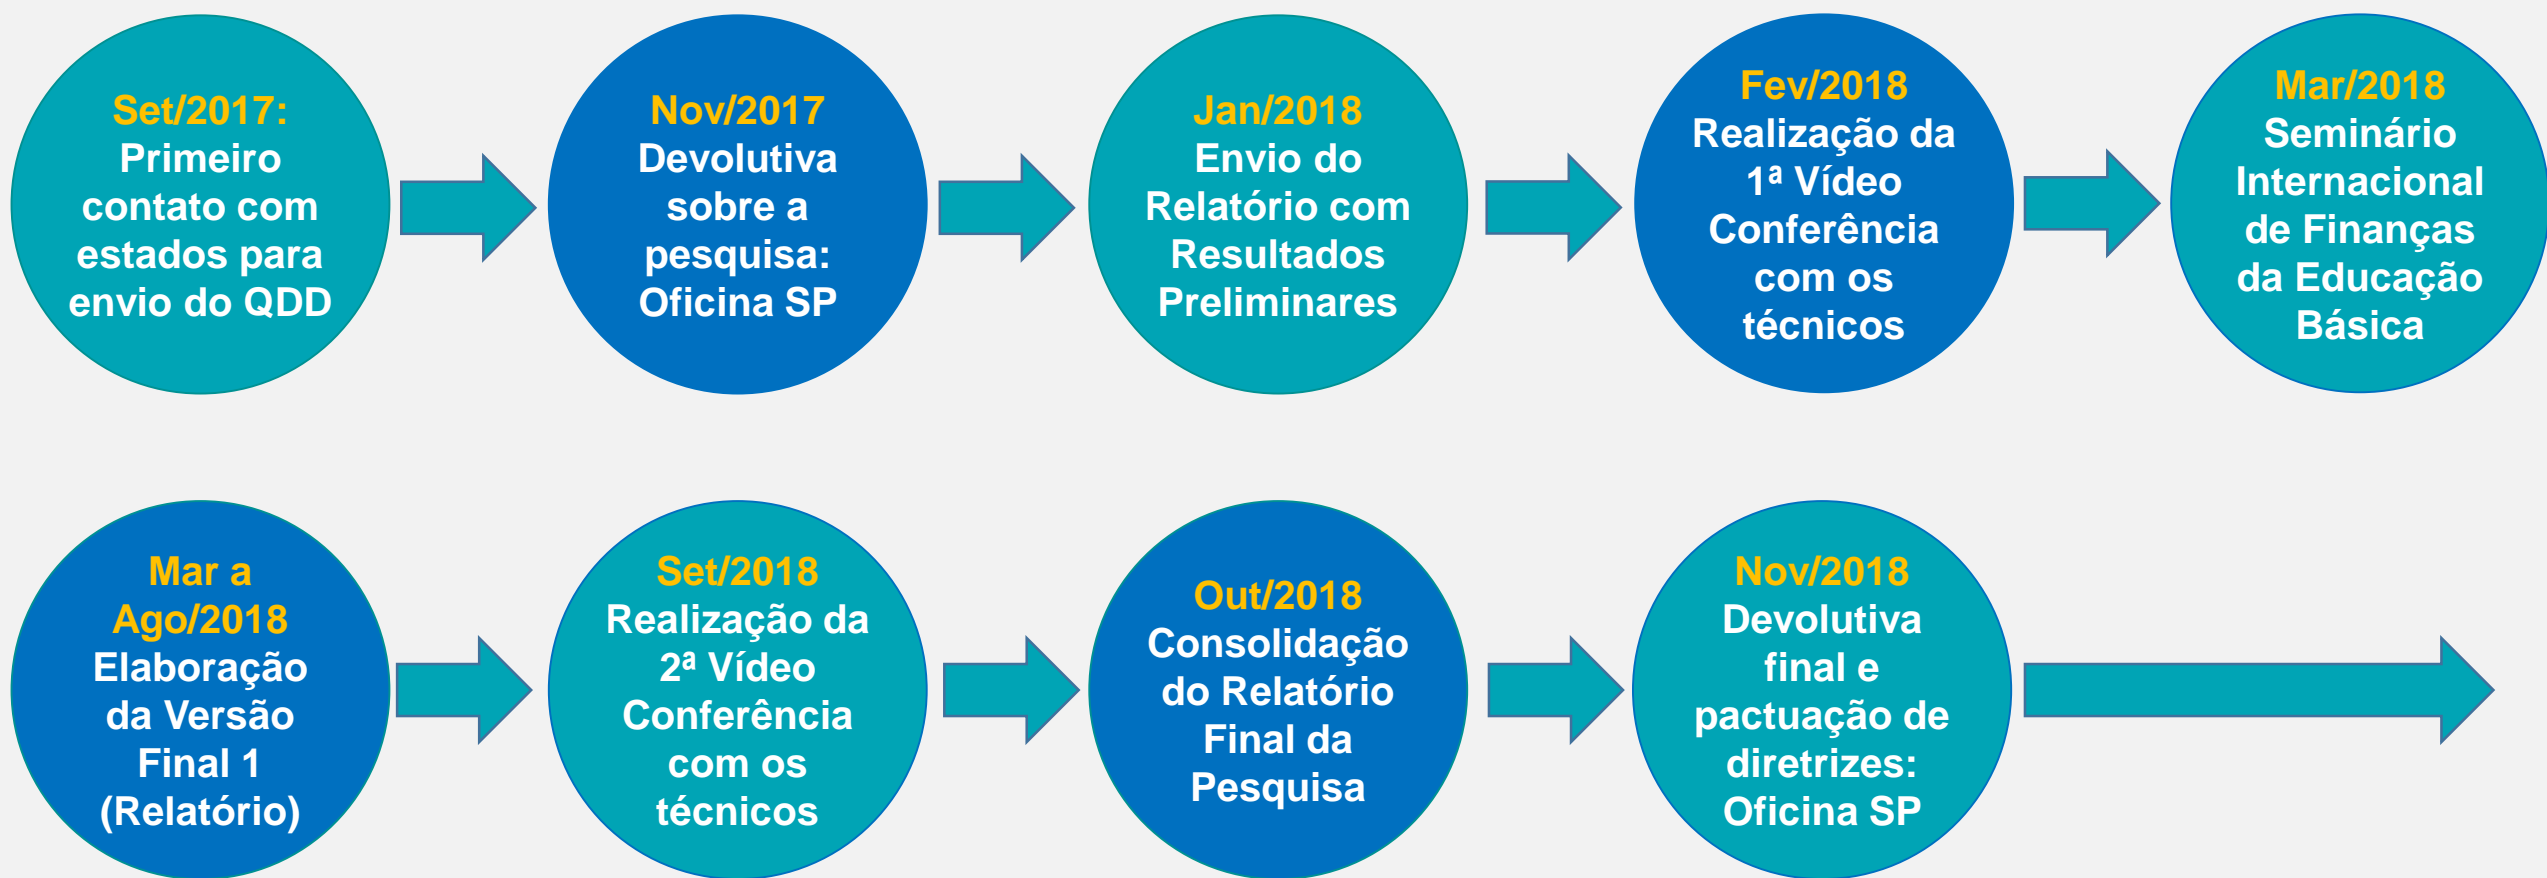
Set/2017: Primeiro contato com estados para envio do QDD

Nov/2017 Devolutiva sobre a pesquisa: Oficina SP

Jan/2018 Envio do Relatório com Resultados Preliminares

Fev/2018 Realização da 1ª Vídeo Conferência com os técnicos

Mar/2018 Seminário Internacional de Finanças da Educação Básica

Mar a Ago/2018 Elaboração da Versão Final 1 (Relatório)

Set/2018 Realização da 2ª Vídeo Conferência com os técnicos

Out/2018 Consolidação do Relatório Final da Pesquisa

Nov/2018 Devolutiva final e pactuação de diretrizes: Oficina SP